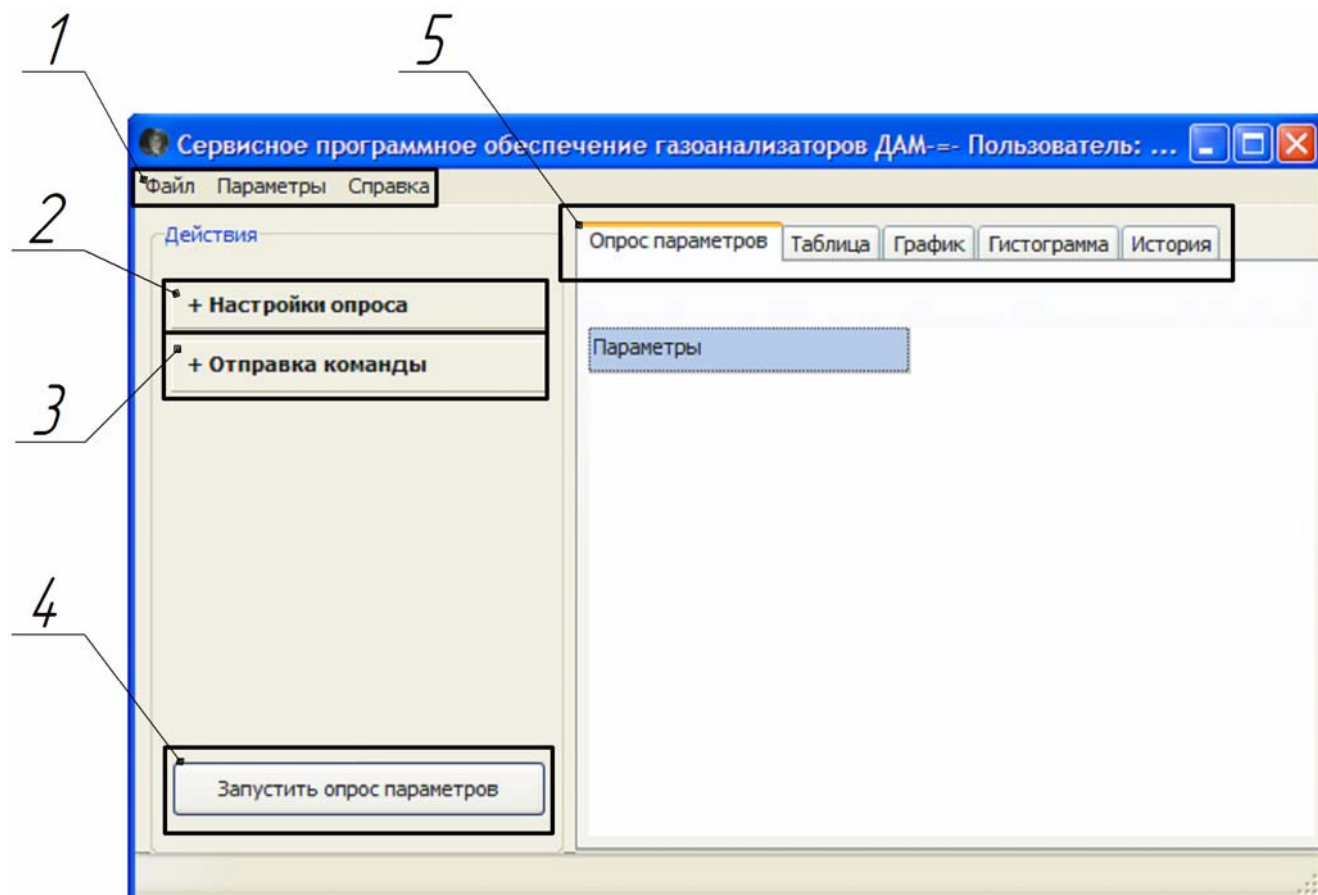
1

5

Сервисное программное обеспечение газоанализаторов ДАМ-=- Пользователь: ...

Файл Параметры Справка

2

Действия

+ Настройки опроса

+ Отправка команды

3

Опрос параметров | Таблица | График | Гистограмма | История

Параметры

4

Запустить опрос параметров